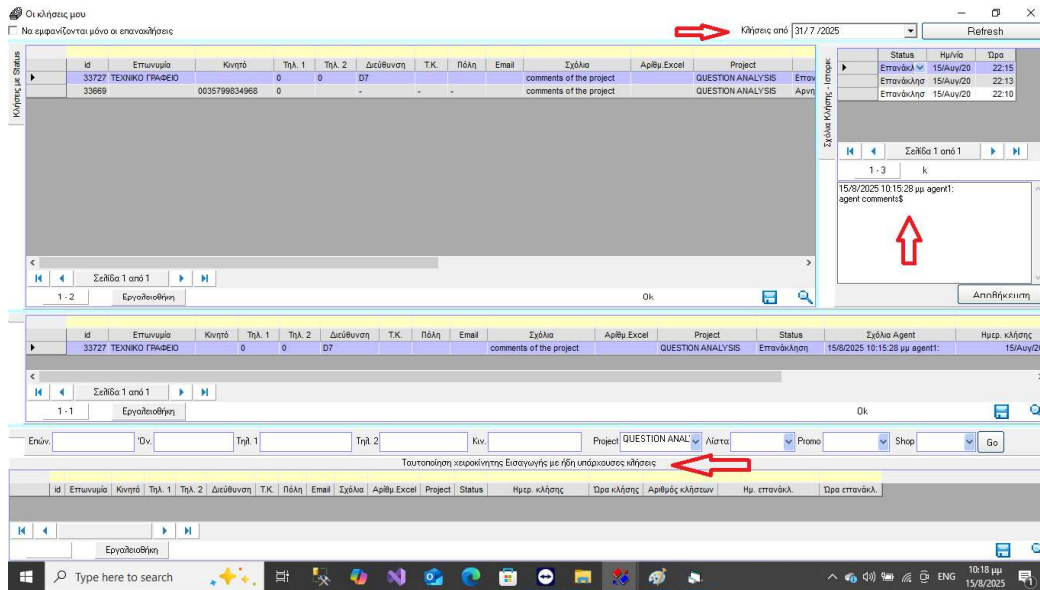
Οι κλήσεις μου

Να εμφανίζονται μόνο οι επανακλήσεις

Κλήσεις από 31/ 7 /2025

Refresh

Κλήσεις με Status

| | id | Επωνυμία | Κινητό | Τηλ. 1 | Τηλ. 2 | Διεύθυνση | Τ.Κ. | Πόλη | Email | Σχόλια | Αριθμ.Excel | Project | |
|---|---|---|---|---|---|---|---|---|---|---|---|---|---|
| ▸ | 33727 | ΤΕΧΝΙΚΟ ΓΡΑΦΕΙΟ | | 0 | 0 | D7 | | | | comments of the project | | QUESTION ANALYSIS | Επαν |
| | 33669 | | 0035799834968 | 0 | | - | - | - | | comments of the project | | QUESTION ANALYSIS | Αρνη |

Σελίδα 1 από 1

1 - 2 Εργαλειοθήκη

0k

Σχόλια Κλήσης - Ιστορικ

| | Status | Ημ/νία | Ώρα |
|---|---|---|---|
| ▸ | Επανάκλ | 15/Αυγ/20 | 22:15 |
| | Επανάκλησ | 15/Αυγ/20 | 22:13 |
| | Επανάκλησ | 15/Αυγ/20 | 22:10 |

Σελίδα 1 από 1

1 - 3 k

15/8/2025 10:15:28 μμ agent1:
agent comments$

Αποθήκευση

| | id | Επωνυμία | Κινητό | Τηλ. 1 | Τηλ. 2 | Διεύθυνση | Τ.Κ. | Πόλη | Email | Σχόλια | Αριθμ.Excel | Project | Status | Σχόλια Agent | Ημερ. κλήσης |
|---|---|---|---|---|---|---|---|---|---|---|---|---|---|---|---|
| ▸ | 33727 | ΤΕΧΝΙΚΟ ΓΡΑΦΕΙΟ | | 0 | 0 | D7 | | | | comments of the project | | QUESTION ANALYSIS | Επανάκληση | 15/8/2025 10:15:28 μμ agent1: | 15/Αυγ/20 |

Σελίδα 1 από 1

1 - 1 Εργαλειοθήκη

0k

Επων. Όν. Τηλ. 1 Τηλ. 2 Κιν. Project QUESTION ANAL Λίστα Promo Shop Go

Ταυτοποίηση χειροκίνητης Εισαγωγής με ήδη υπάρχουσες κλήσεις

| | id | Επωνυμία | Κινητό | Τηλ. 1 | Τηλ. 2 | Διεύθυνση | Τ.Κ. | Πόλη | Email | Σχόλια | Αριθμ.Excel | Project | Status | Ημερ. κλήσης | Ώρα κλήσης | Αριθμός κλήσεων | Ημ. επανάκλ. | Ώρα επανάκλ. |
|---|---|---|---|---|---|---|---|---|---|---|---|---|---|---|---|---|---|---|

Εργαλειοθήκη

Type here to search

ENG 10:18 μμ 15/8/2025